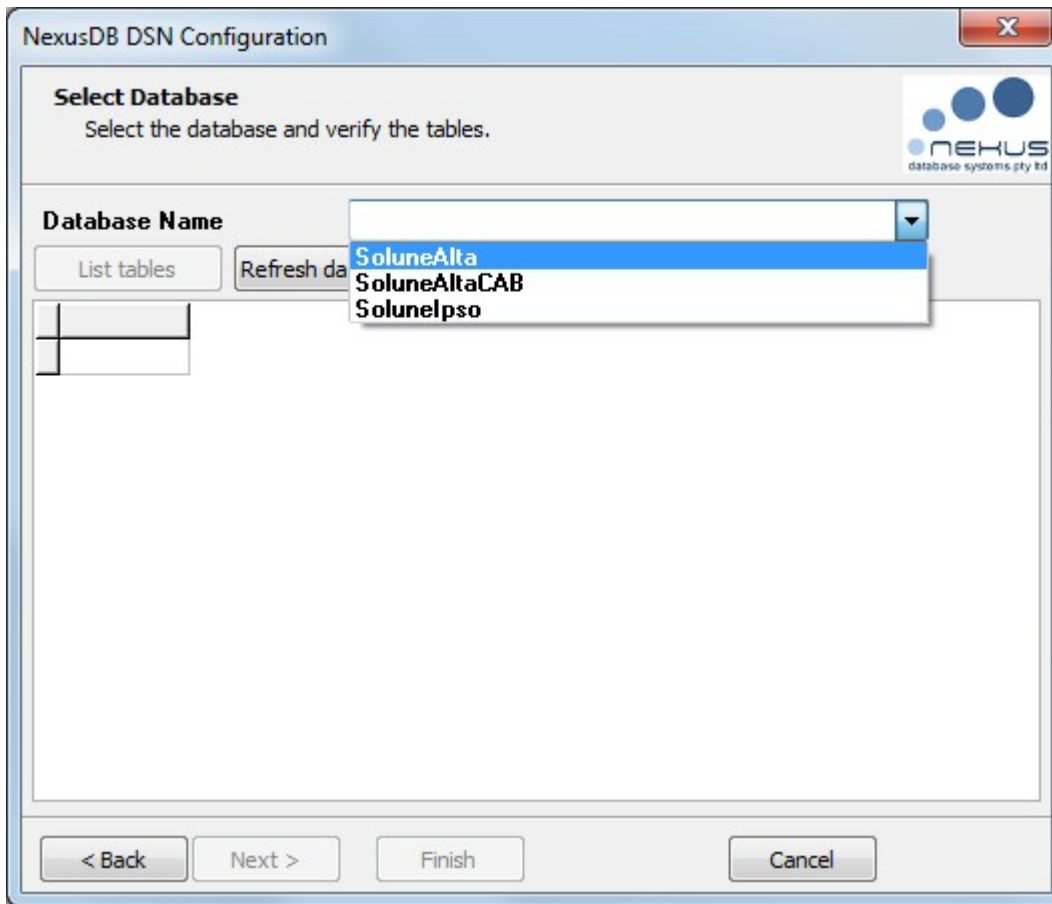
NexusDB DSN Configuration

Select Database
Select the database and verify the tables.

NEXUS
database systems pty ltd

Database Name

SoluneAlta
SoluneAltaCAB
SoluneIpso

List tables

Refresh da

< Back

Next >

Finish

Cancel